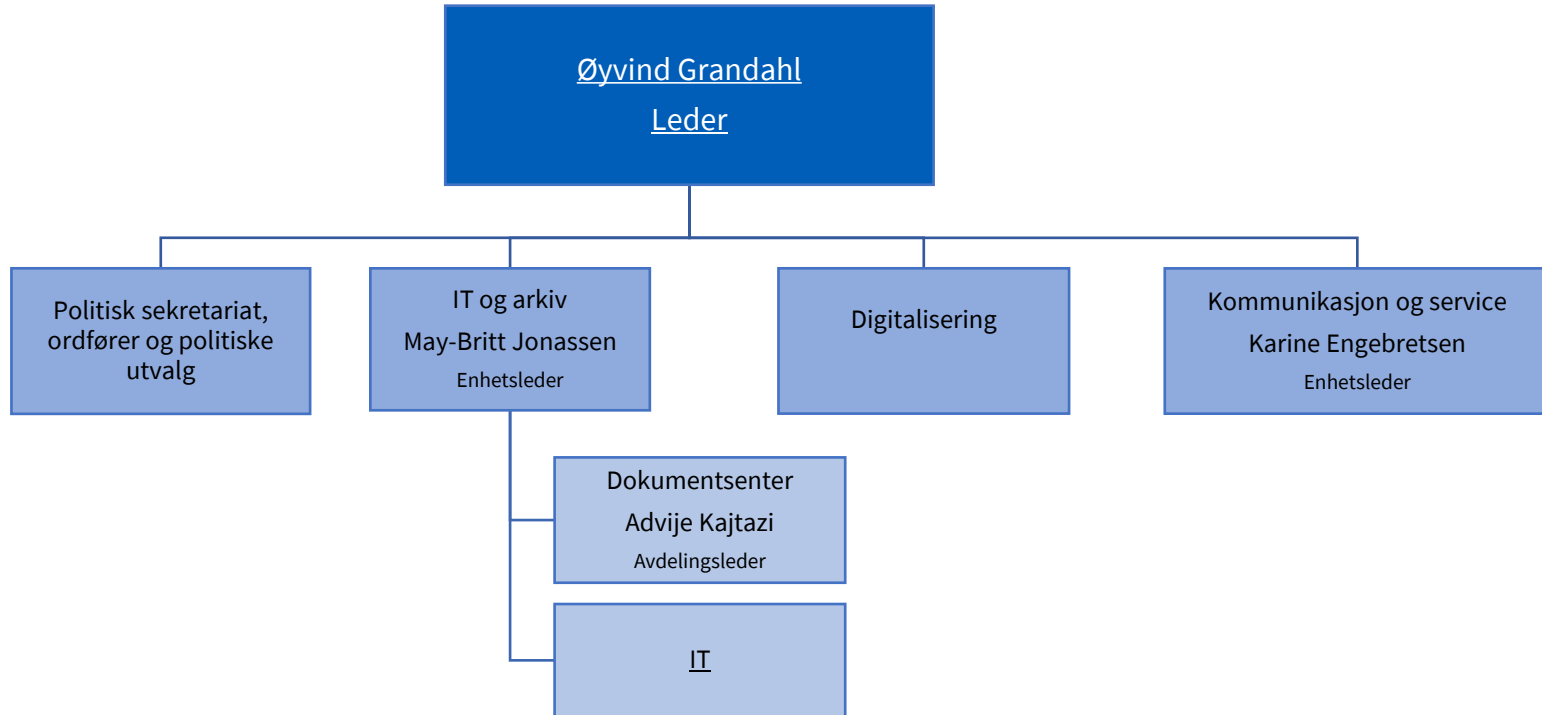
Øyvind Grandahl
Leder

Politisk sekretariat, ordfører og politiske utvalg

IT og arkiv
May-Britt Jonassen
Enhetsleder

Digitalisering

Kommunikasjon og service
Karine Engebretsen
Enhetsleder

Dokumentsenter
Advije Kajtazi
Avdelingsleder

IT